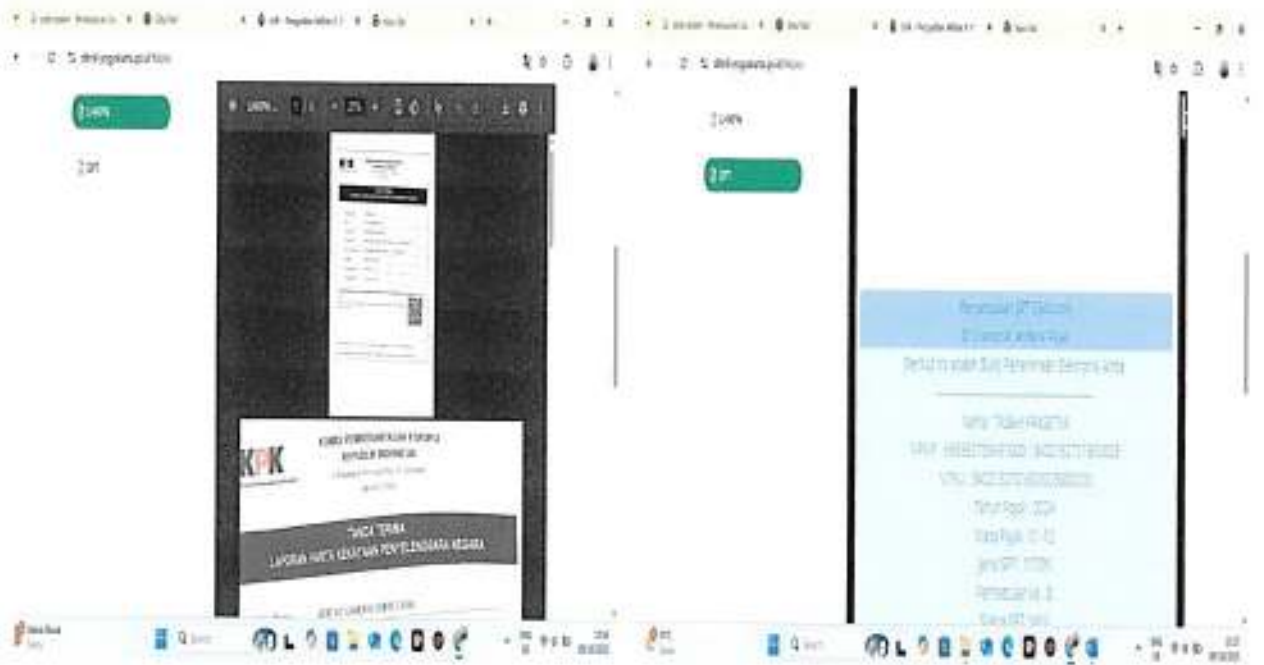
LHKPN

SPT

KPK

KOMISI PEMBERANTASAN KORUPSI
REPUBLIK INDONESIA

TANDA TERIMA
LAPORAN HARTA KEKAYAAN PENYELENGGARA NEGARA

LHKPN

SPT

Penyampaian SPT Berhasil

Terima kasih telah Bukti Penerimaan Elektronik Ke

Nama: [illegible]

NPWP: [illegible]

NITKU: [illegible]

Tahun Pajak: 2024

Masa Pajak: 01-12

Jenis SPT: 1770S

Pembetulan ke: 0

Status SPT: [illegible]